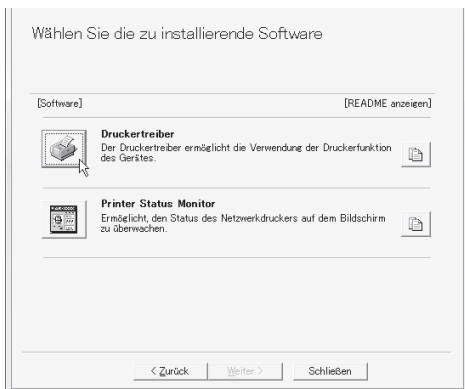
Wählen Sie die zu installierende Software

[Software]

[README anzeigen]

Druckertreiber
Der Druckertreiber ermöglicht die Verwendung der Druckerfunktion des Gerätes.

Printer Status Monitor
Ermöglicht, den Status des Netzwerkdruckers auf dem Bildschirm zu überwachen.

< Zurück
Weiter >
Schließen